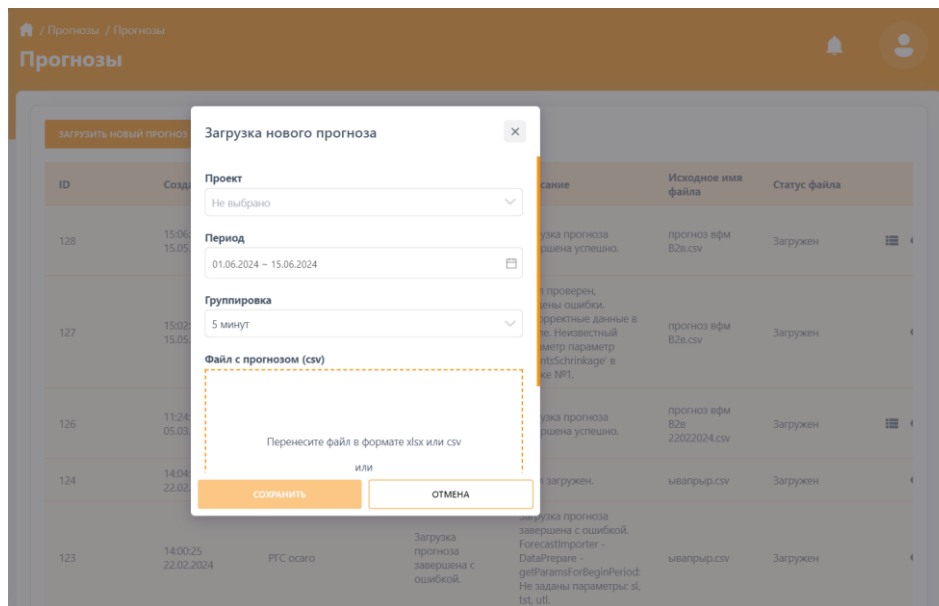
/ Прогнозы / Прогнозы
Прогнозы

ЗАГРУЗИТЬ НОВЫЙ ПРОГНОЗ

| ID | Созд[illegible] | | | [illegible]сание | Исходное имя файла | Статус файла |
|---|---|---|---|---|---|---|
| 128 | 15:06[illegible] 15.05.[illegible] | | | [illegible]узка прогноза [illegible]ршена успешно. | прогноз вфм В2в.csv | Загружен |
| 127 | 15:02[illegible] 15.05.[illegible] | | | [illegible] проверен, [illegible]ены ошибки. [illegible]оректные данные в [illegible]е. Неизвестный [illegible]метр параметр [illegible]ntsSchrinkage' в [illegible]ке №1. | прогноз вфм В2в.csv | Загружен |
| 126 | 11:24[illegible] 05.03.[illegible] | | | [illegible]узка прогноза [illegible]ршена успешно. | прогноз вфм В2в 22022024.csv | Загружен |
| 124 | 14:04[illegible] 22.02.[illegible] | | | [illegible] загружен. | ывапрыр.csv | Загружен |
| 123 | 14:00:25 22.02.2024 | РГС осаго | Загрузка прогноза завершена с ошибкой. | Загрузка прогноза завершена с ошибкой. ForecastImporter - DataPrepare - getParamsForBeginPeriod: Не заданы параметры: sl, tst, utl. | ывапрыр.csv | Загружен |

Загрузка нового прогноза
×
Проект
Не выбрано
Период
01.06.2024 ~ 15.06.2024
Группировка
5 минут
Файл с прогнозом (csv)
Перенесите файл в формате xlsx или csv
или
СОХРАНИТЬ
ОТМЕНА